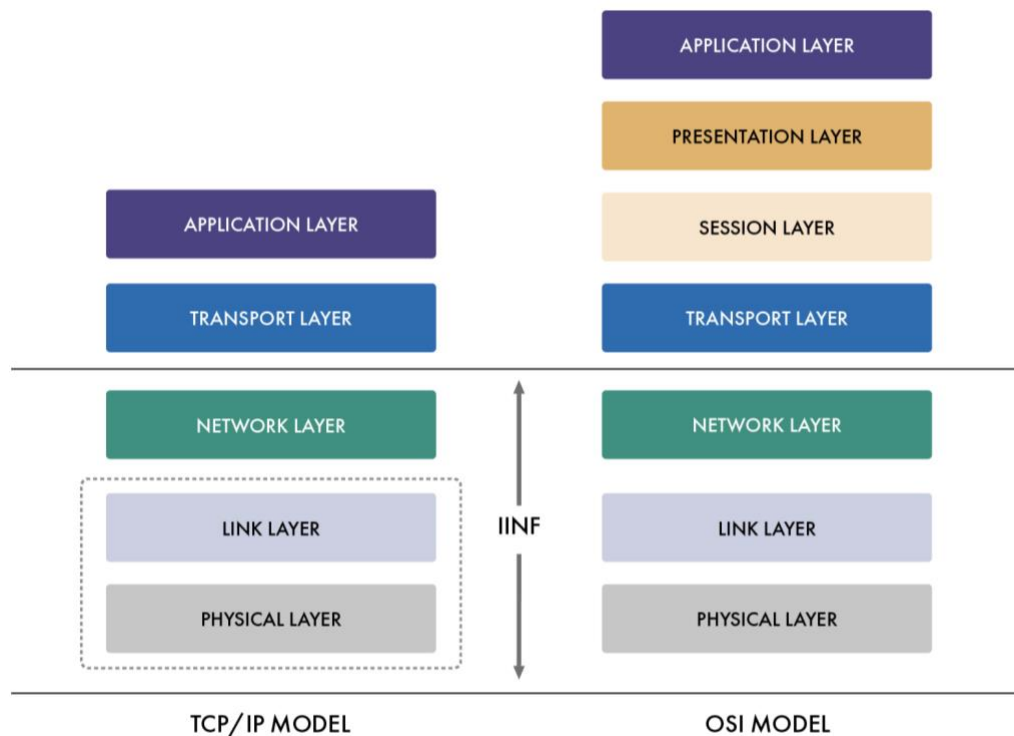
APPLICATION LAYER

PRESENTATION LAYER

APPLICATION LAYER

SESSION LAYER

TRANSPORT LAYER

TRANSPORT LAYER

NETWORK LAYER

NETWORK LAYER

LINK LAYER

IINF

LINK LAYER

PHYSICAL LAYER

PHYSICAL LAYER

TCP/IP MODEL

OSI MODEL